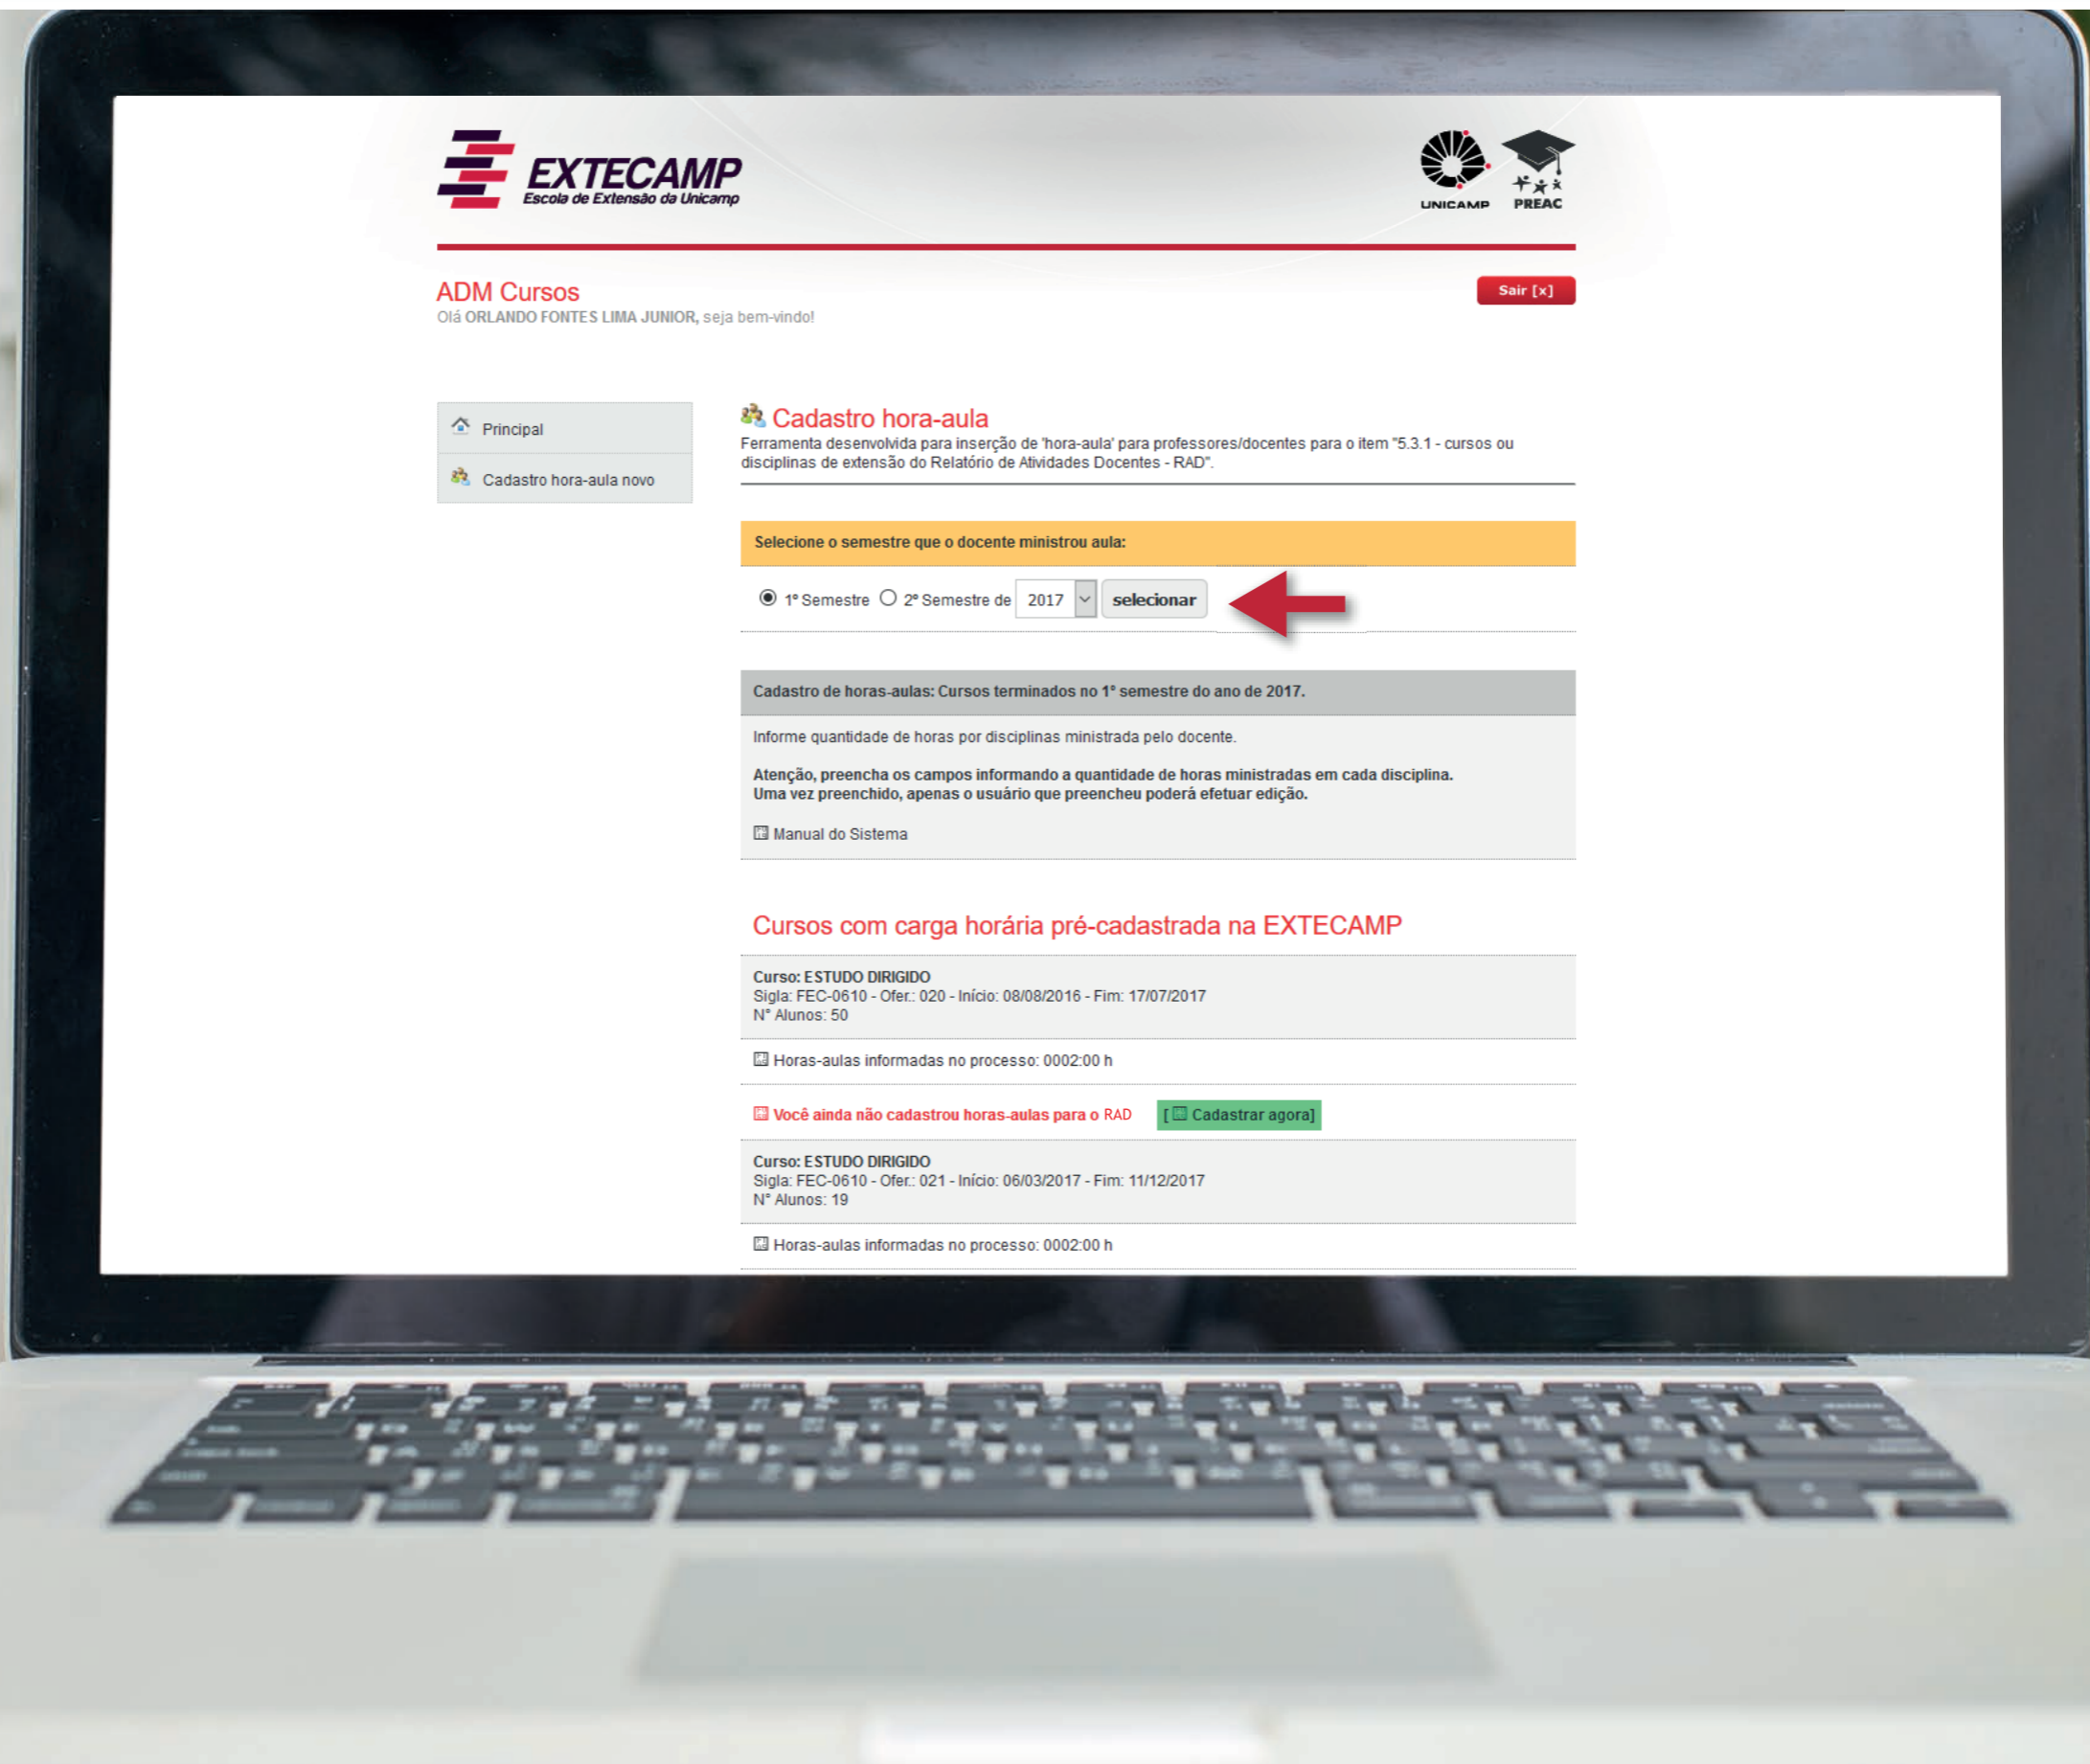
EXTECAMP
Escola de Extensão da Unicamp

UNICAMP PREAC

ADM Cursos
Olá ORLANDO FONTES LIMA JUNIOR, seja bem-vindo!

Sair [x]

Principal
Cadastro hora-aula novo

Cadastro hora-aula
Ferramenta desenvolvida para inserção de 'hora-aula' para professores/docentes para o item "5.3.1 - cursos ou disciplinas de extensão do Relatório de Atividades Docentes - RAD".

Selecione o semestre que o docente ministrou aula:

1° Semestre 2° Semestre de 2017 selecionar

Cadastro de horas-aulas: Cursos terminados no 1° semestre do ano de 2017.

Informe quantidade de horas por disciplinas ministrada pelo docente.

Atenção, preencha os campos informando a quantidade de horas ministradas em cada disciplina.
Uma vez preenchido, apenas o usuário que preencheu poderá efetuar edição.

Manual do Sistema

Cursos com carga horária pré-cadastrada na EXTECAMP

Curso: ESTUDO DIRIGIDO
Sigla: FEC-0610 - Ofer.: 020 - Início: 08/08/2016 - Fim: 17/07/2017
N° Alunos: 50

Horas-aulas informadas no processo: 0002:00 h

Você ainda não cadastrou horas-aulas para o RAD [ Cadastrar agora]

Curso: ESTUDO DIRIGIDO
Sigla: FEC-0610 - Ofer.: 021 - Início: 06/03/2017 - Fim: 11/12/2017
N° Alunos: 19

Horas-aulas informadas no processo: 0002:00 h